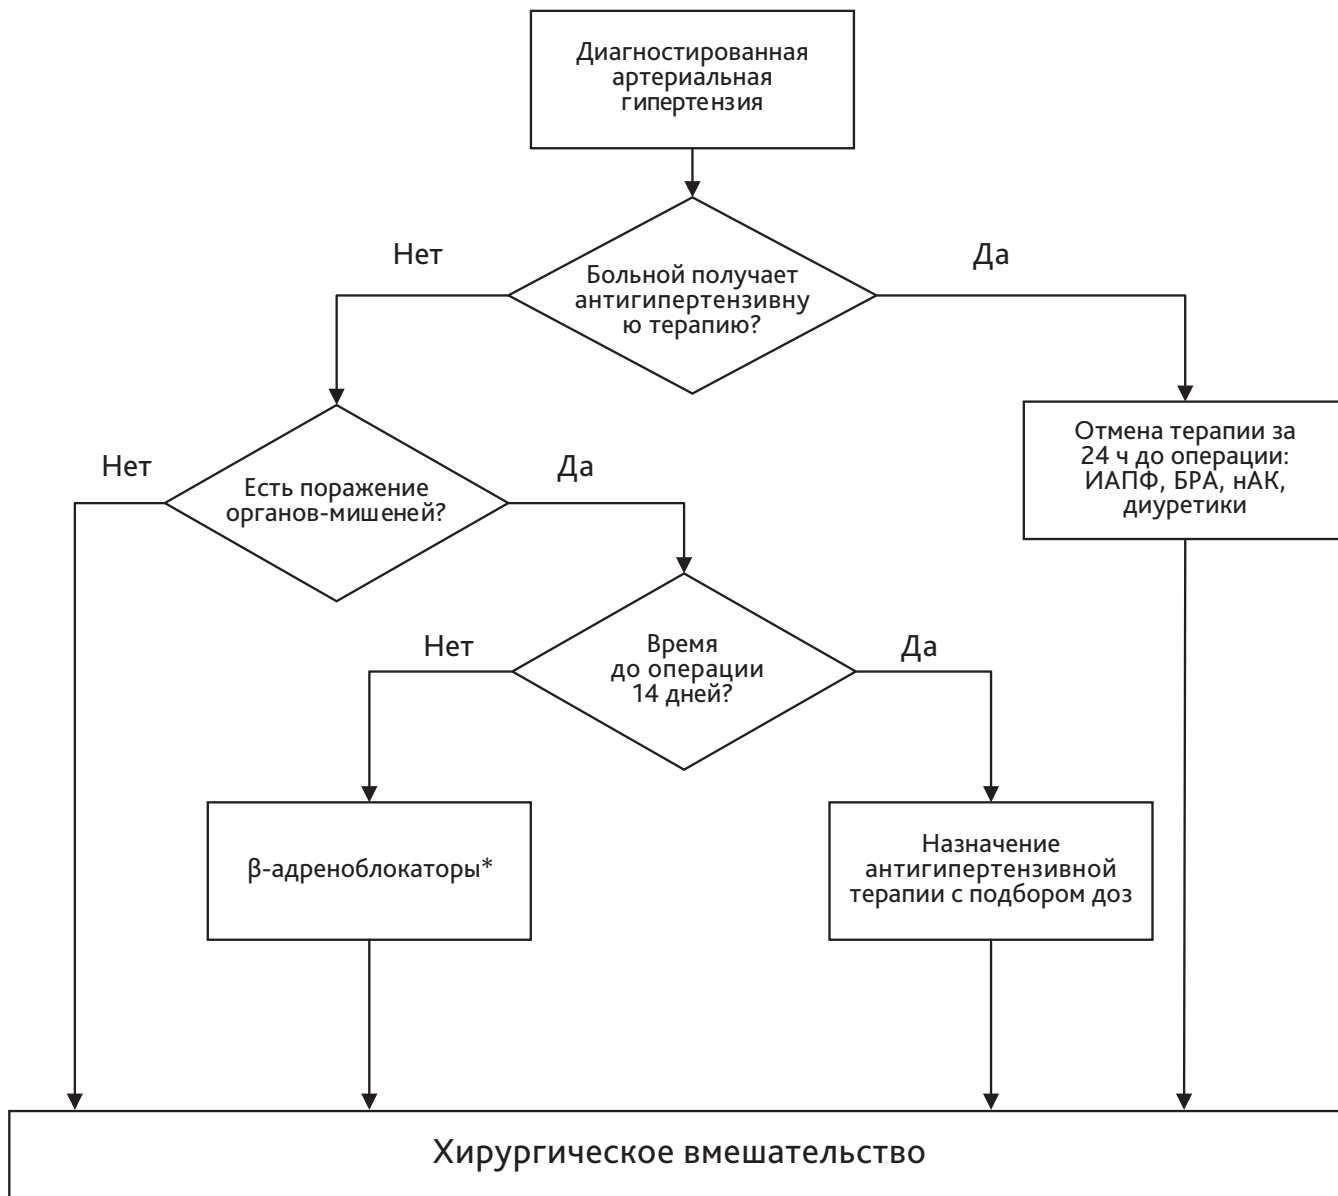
Диагностированная артериальная гипертензия

Нет

Больной получает антигипертензивну ю терапию?

Да

Отмена терапии за 24 ч до операции: ИАПФ, БРА, нАК, диуретики

Нет

Есть поражение органов-мишеней?

Да

Нет

Время до операции 14 дней?

Да

β-адреноблокаторы*

Назначение антигипертензивной терапии с подбором доз

Хирургическое вмешательство